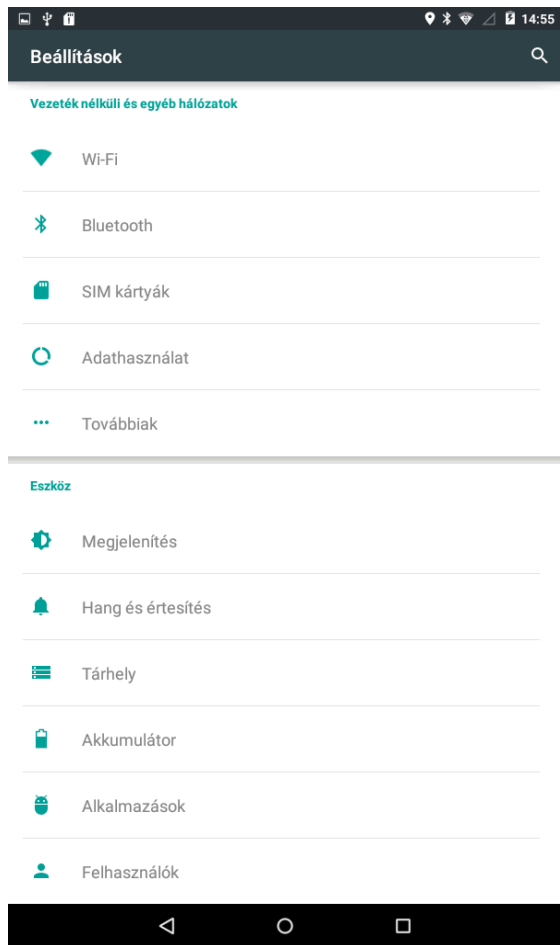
14:55

Beállítások

Vezeték nélküli és egyéb hálózatok

Wi-Fi

Bluetooth

SIM kártyák

Adathasználat

Továbbiak

Eszköz

Megjelenítés

Hang és értesítés

Tárhely

Akkumulátor

Alkalmazások

Felhasználók